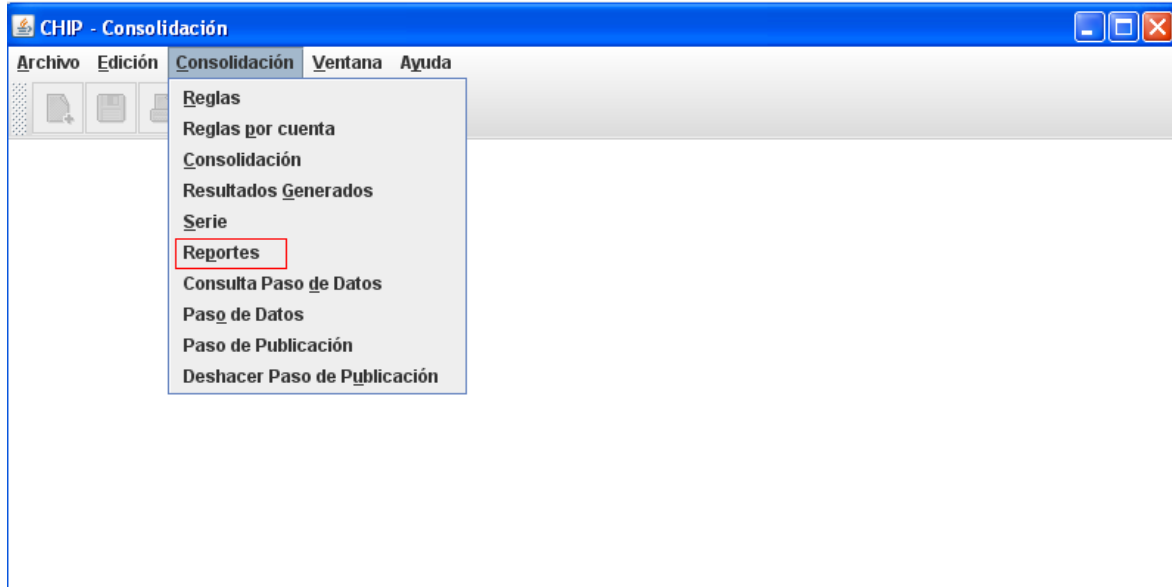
CHIP - Consolidación

Archivo Edición Consolidación Ventana Ayuda

Reglas
Reglas por cuenta
Consolidación
Resultados Generados
Serie
Reportes
Consulta Paso de Datos
Paso de Datos
Paso de Publicación
Deshacer Paso de Publicación